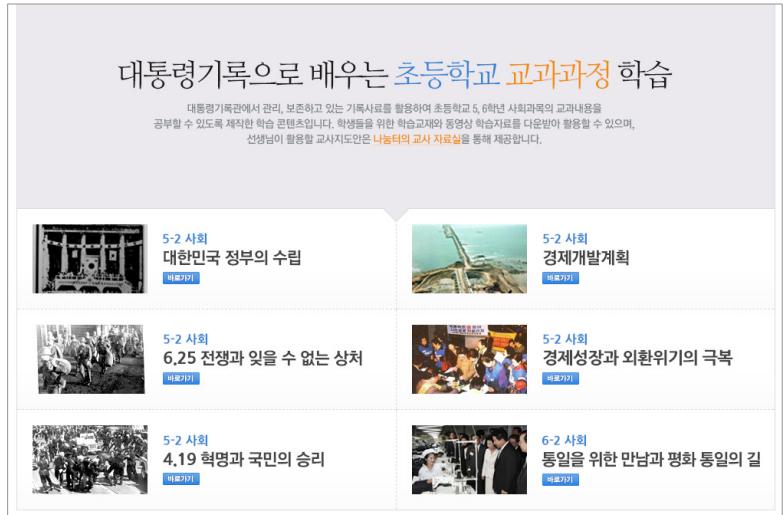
대통령기록으로 배우는 초등학교 교과과정 학습

대통령기록관에서 관리, 보존하고 있는 기록사료를 활용하여 초등학교 5, 6학년 사회과목의 교과내용을 공부할 수 있도록 제작한 학습 콘텐츠입니다. 학생들을 위한 학습교재와 동영상 학습자료를 다운받아 활용할 수 있으며, 선생님이 활용할 교사지도안은 나눔터의 교사 자료실을 통해 제공합니다.

5-2 사회
대한민국 정부의 수립
바로가기

5-2 사회
경제개발계획
바로가기

5-2 사회
6.25 전쟁과 잊을 수 없는 상처
바로가기

5-2 사회
경제성장과 외환위기의 극복
바로가기

5-2 사회
4.19 혁명과 국민의 승리
바로가기

6-2 사회
통일을 위한 만남과 평화 통일의 길
바로가기